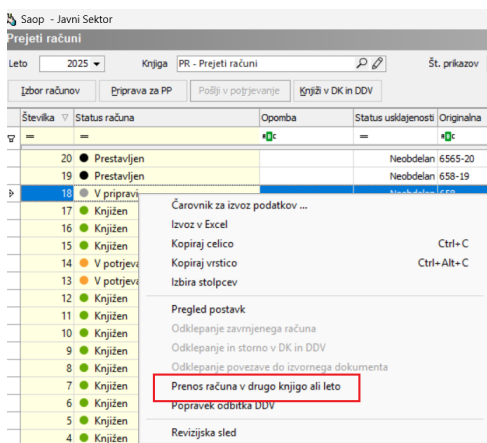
Saop - Javni Sektor

Prejeti računi

Leto 2025 Knjiga PR - Prejeti računi Št. prikazov

Izbor računov Priprava za PP Pošlji v potrjevanje Knjiži v DK in DDV

| Številka | Status računa | Opomba | Status usklajenosti | Originalna |
|---|---|---|---|---|
| = | = | ABC | = | ABC |
| 20 | Prestavljen | | Neobdelan | 6565-20 |
| 19 | Prestavljen | | Neobdelan | 658-19 |
| 18 | V pripravi | | Neobdelan | 658 |
| 17 | Knjižen | | | |
| 16 | Knjižen | | | |
| 15 | Knjižen | | | |
| 14 | V potrjeva | | | |
| 13 | V potrjeva | | | |
| 12 | Knjižen | | | |
| 11 | Knjižen | | | |
| 10 | Knjižen | | | |
| 9 | Knjižen | | | |
| 8 | Knjižen | | | |
| 7 | Knjižen | | | |
| 6 | Knjižen | | | |
| 5 | Knjižen | | | |
| 4 | Knjižen | | | |

Čarovnik za izvoz podatkov ...
Izvoz v Excel
Kopiraj celico Ctrl+C
Kopiraj vrstico Ctrl+Alt+C
Izbira stolpcev
Pregled postavk
Odklepanje zavrnjenega računa
Odklepanje in storno v DK in DDV
Odklepanje povezave do izvornega dokumenta
Prenos računa v drugo knjigo ali leto
Popravek odbitka DDV
Revizijska sled